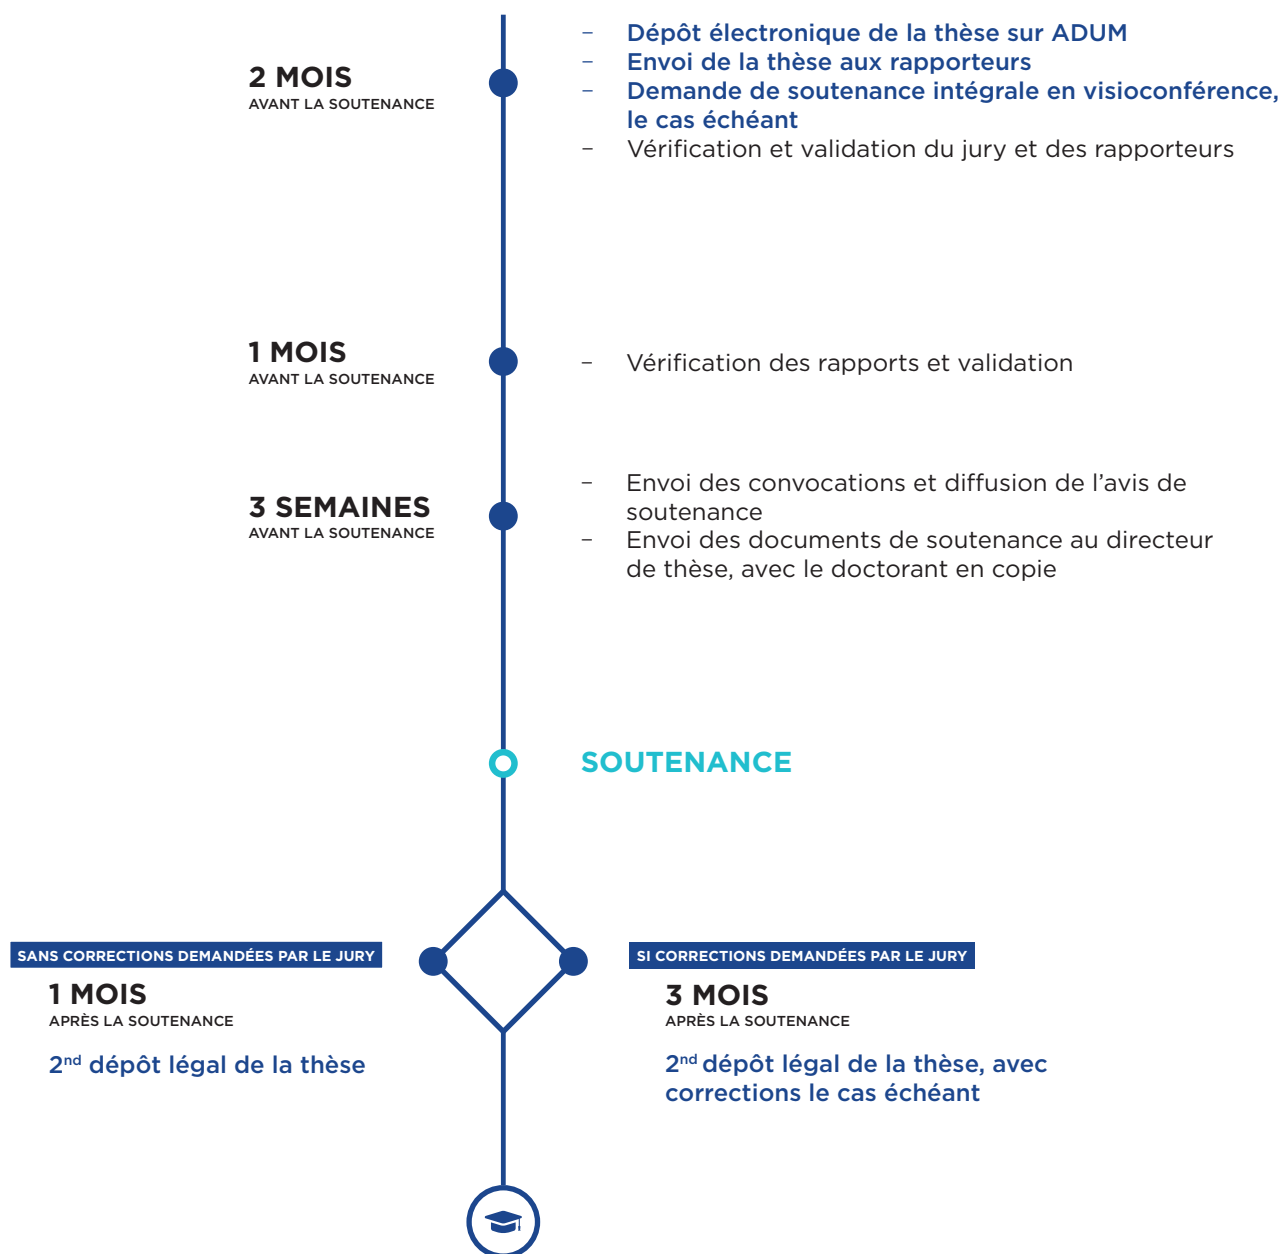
2 MOIS
AVANT LA SOUTENANCE

– Dépôt électronique de la thèse sur ADUM
– Envoi de la thèse aux rapporteurs
– Demande de soutenance intégrale en visioconférence, le cas échéant
– Vérification et validation du jury et des rapporteurs

1 MOIS
AVANT LA SOUTENANCE

– Vérification des rapports et validation

3 SEMAINES
AVANT LA SOUTENANCE

– Envoi des convocations et diffusion de l’avis de soutenance
– Envoi des documents de soutenance au directeur de thèse, avec le doctorant en copie

SOUTENANCE

SANS CORRECTIONS DEMANDÉES PAR LE JURY

1 MOIS
APRÈS LA SOUTENANCE

2$^{nd}$ dépôt légal de la thèse

SI CORRECTIONS DEMANDÉES PAR LE JURY

3 MOIS
APRÈS LA SOUTENANCE

2$^{nd}$ dépôt légal de la thèse, avec corrections le cas échéant